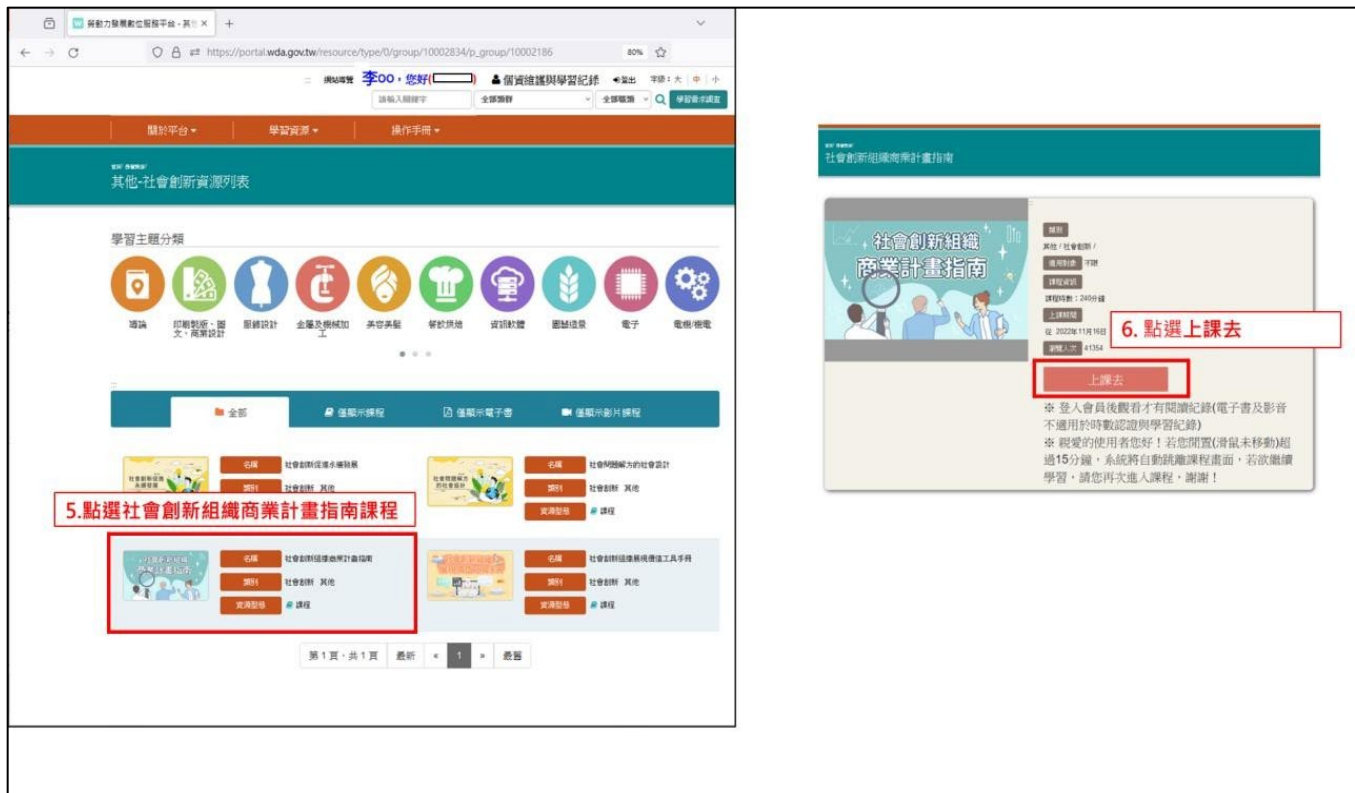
勞動力發展數位服務平台 - 其它 ×

https://portal.wda.gov.tw/resource/type/0/group/10002834/p_group/10002186

80%

網站導覽 李OO，您好( ) 個資維護與學習紀錄 登出 字級：大 | 中 | 小

請輸入關鍵字 全部類群 全部職類 學習資源調查

關於平台 ▾ 學習資源 ▾ 操作手冊 ▾

首頁 / 學習資源
其他-社會創新資源列表

學習主題分類

導論 印刷製版、圖文、商業設計 服飾設計 金屬及機械加工 美容美髮 餐飲烘焙 資訊軟體 園藝造景 電子 電機/機電

全部 僅顯示課程 僅顯示電子書 僅顯示影片課程

| 名稱 | 社會創新促進永續發展 |
|---|---|
| 類別 | 社會創新 其他 |

| 名稱 | 社會問題解方的社會設計 |
|---|---|
| 類別 | 社會創新 其他 |
| 資源型態 | 課程 |

5.點選社會創新組織商業計畫指南課程

| 名稱 | 社會創新組織商業計畫指南 |
|---|---|
| 類別 | 社會創新 其他 |
| 資源型態 | 課程 |

| 名稱 | 社會創新組織展現價值工具手冊 |
|---|---|
| 類別 | 社會創新 其他 |
| 資源型態 | 課程 |

第1頁，共1頁 最前 « 1 » 最後

首頁 / 學習資源
社會創新組織商業計畫指南

社會創新組織商業計畫指南

類別
其他 / 社會創新 /
適用對象 不限
課程資訊
課程時數：240分鐘
上架時間
從 2022年11月16日
瀏覽人次 41354

6. 點選上課去

上課去

※ 登入會員後觀看才有閱讀紀錄(電子書及影音不適用於時數認證與學習紀錄)
※ 親愛的使用者您好！若您閒置(滑鼠未移動)超過15分鐘，系統將自動跳離課程畫面，若欲繼續學習，請您再次進入課程，謝謝！